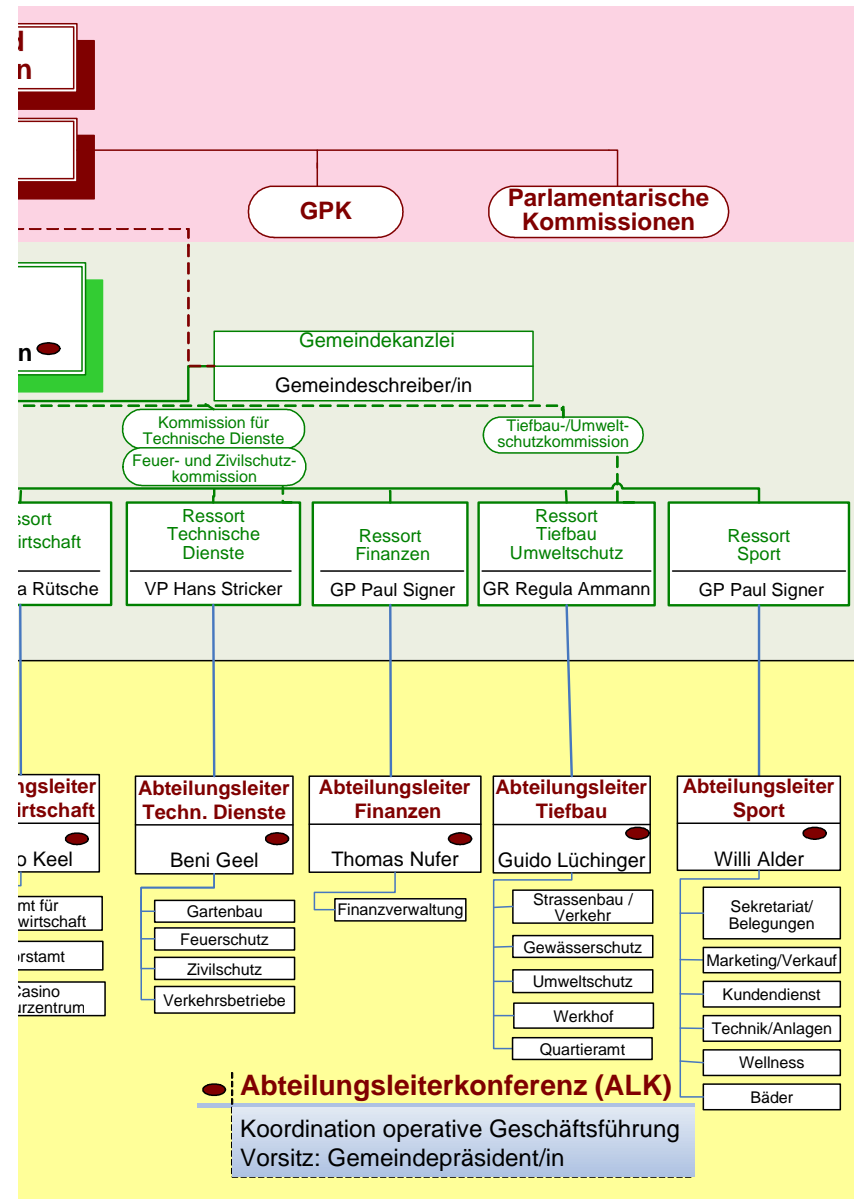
d
n

GPK

Parlamentarische Kommissionen

n

Gemeindekanzlei

Gemeindeschreiber/in

Kommission für Technische Dienste

Feuer- und Zivilschutzkommission

Tiefbau-/Umweltschutzkommission

essort
irtschaft

a Rütsche

Ressort Technische Dienste

VP Hans Stricker

Ressort Finanzen

GP Paul Signer

Ressort Tiefbau Umweltschutz

GR Regula Ammann

Ressort Sport

GP Paul Signer

ngsleiter
irtschaft

o Keel

mt für
wirtschaft

orstamt

Casino
urzentrum

Abteilungsleiter Techn. Dienste

Beni Geel

Gartenbau

Feuerschutz

Zivilschutz

Verkehrsbetriebe

Abteilungsleiter Finanzen

Thomas Nufer

Finanzverwaltung

Abteilungsleiter Tiefbau

Guido Lüchinger

Strassenbau / Verkehr

Gewässerschutz

Umweltschutz

Werkhof

Quartieramt

Abteilungsleiter Sport

Willi Alder

Sekretariat/ Belegungen

Marketing/Verkauf

Kundendienst

Technik/Anlagen

Wellness

Bäder

Abteilungsleiterkonferenz (ALK)

Koordination operative Geschäftsführung
Vorsitz: Gemeindepräsident/in